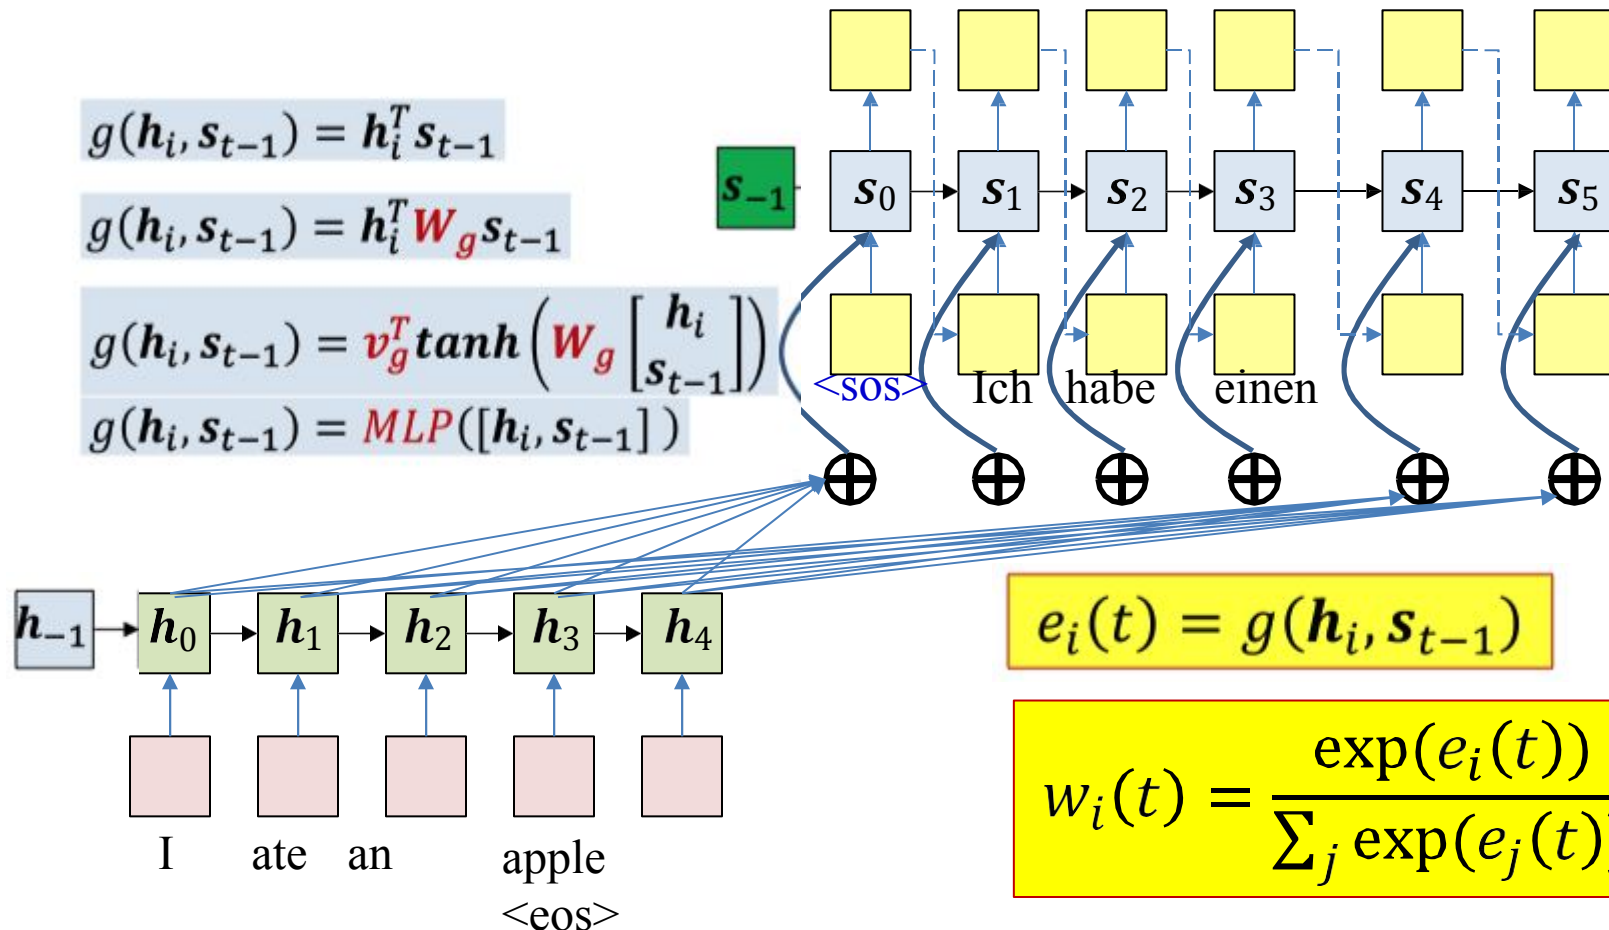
$g(\boldsymbol{h}_i, \boldsymbol{s}_{t-1}) = \boldsymbol{h}_i^T \boldsymbol{s}_{t-1}$

$g(\boldsymbol{h}_i, \boldsymbol{s}_{t-1}) = \boldsymbol{h}_i^T \boldsymbol{W}_g \boldsymbol{s}_{t-1}$

$g(\boldsymbol{h}_i, \boldsymbol{s}_{t-1}) = \boldsymbol{v}_g^T \boldsymbol{tanh}\left(\boldsymbol{W}_g \begin{bmatrix} \boldsymbol{h}_i \\ \boldsymbol{s}_{t-1} \end{bmatrix}\right)$

$g(\boldsymbol{h}_i, \boldsymbol{s}_{t-1}) = MLP([\boldsymbol{h}_i, \boldsymbol{s}_{t-1}])$

$\boldsymbol{s}_{-1}$ $\boldsymbol{s}_0$ $\boldsymbol{s}_1$ $\boldsymbol{s}_2$ $\boldsymbol{s}_3$ $\boldsymbol{s}_4$ $\boldsymbol{s}_5$

<sos> Ich habe einen

$\oplus$ $\oplus$ $\oplus$ $\oplus$ $\oplus$ $\oplus$

$\boldsymbol{h}_{-1}$ $\boldsymbol{h}_0$ $\boldsymbol{h}_1$ $\boldsymbol{h}_2$ $\boldsymbol{h}_3$ $\boldsymbol{h}_4$

I ate an apple <eos>

$e_i(t) = g(\boldsymbol{h}_i, \boldsymbol{s}_{t-1})$

$w_i(t) = \frac{\exp(e_i(t))}{\sum_j \exp(e_j(t))}$